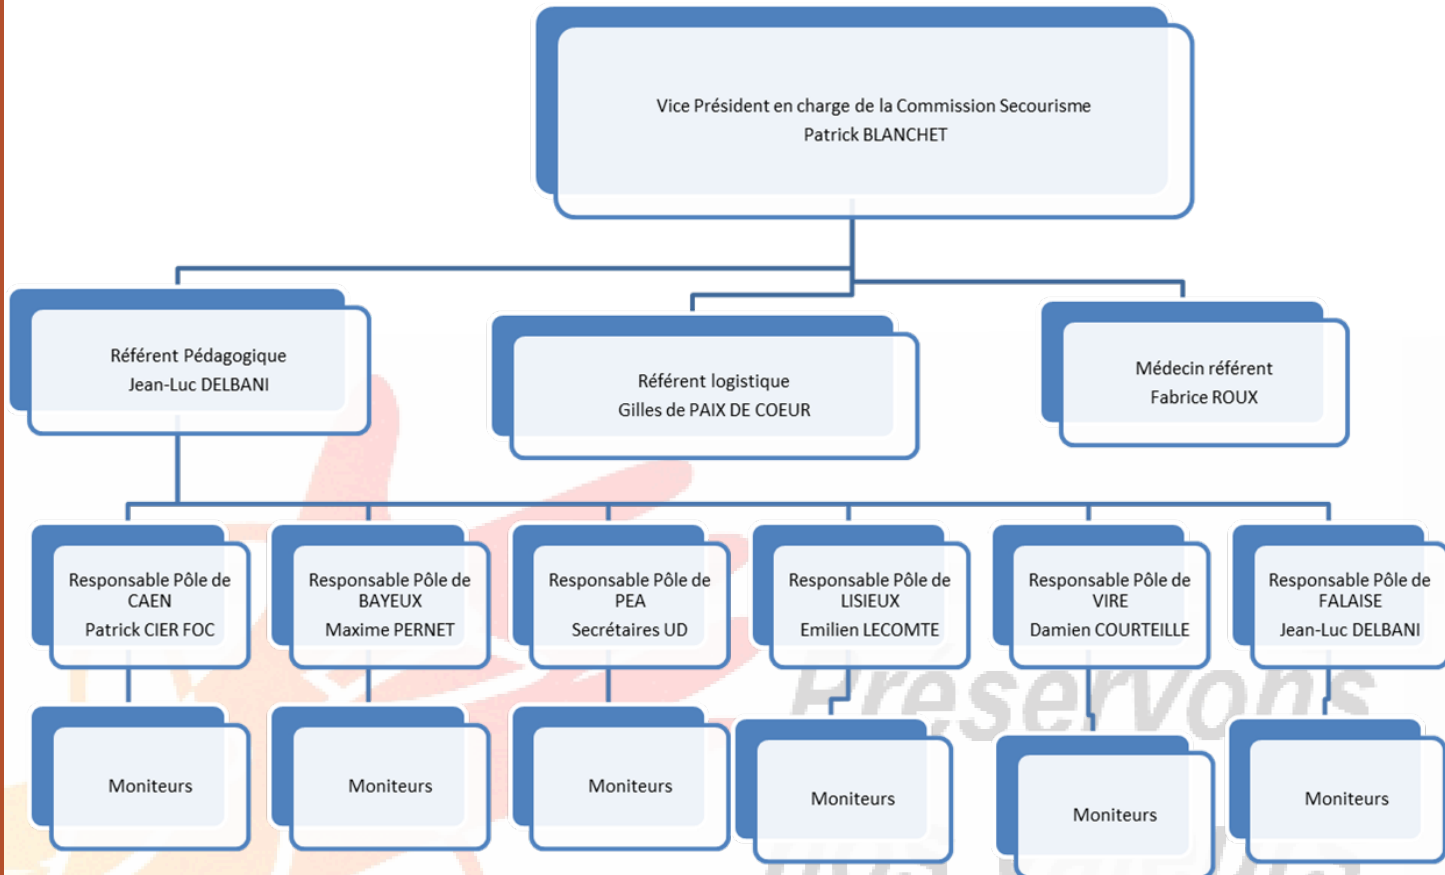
Vice Président en charge de la Commission Secourisme
Patrick BLANCHET

Référent Pédagogique
Jean-Luc DELBANI

Référent logistique
Gilles de PAIX DE COEUR

Médecin référent
Fabrice ROUX

Responsable Pôle de CAEN
Patrick CIER FOC

Responsable Pôle de BAYEUX
Maxime PERNET

Responsable Pôle de PEA
Secrétaires UD

Responsable Pôle de LISIEUX
Emilien LECOMTE

Responsable Pôle de VIRE
Damien COURTEILLE

Responsable Pôle de FALAISE
Jean-Luc DELBANI

Moniteurs

Moniteurs

Moniteurs

Moniteurs

Moniteurs

Moniteurs

Préservons